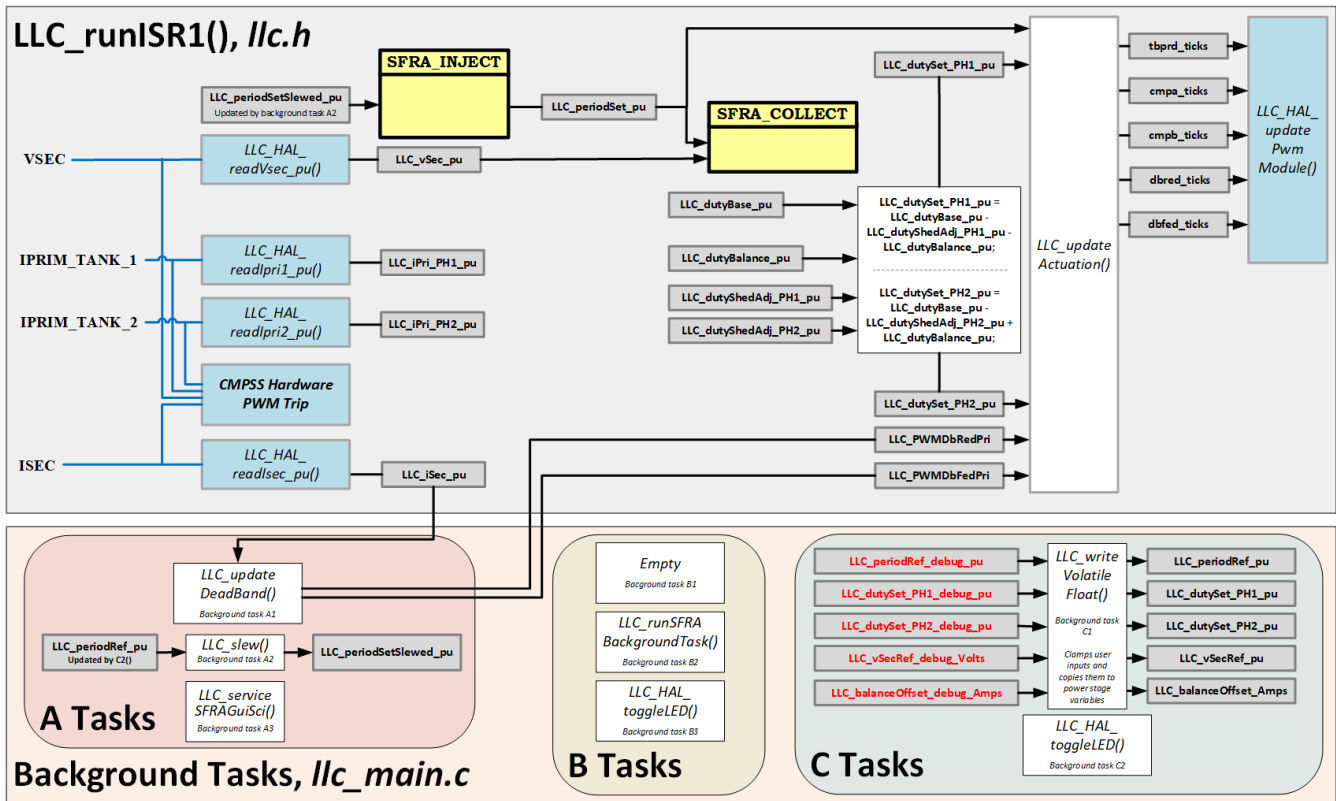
LLC_runISR1(), llc.h

SFRA_INJECT

LLC_periodSetSlewed_pu
Updated by background task A2

LLC_periodSet_pu

SFRA_COLLECT

VSEC

LLC_HAL_ readVsec_pu()

LLC_vSec_pu

IPRIM_TANK_1

LLC_HAL_ readIpri1_pu()

LLC_iPri_PH1_pu

IPRIM_TANK_2

LLC_HAL_ readIpri2_pu()

LLC_iPri_PH2_pu

CMPSS Hardware PWM Trip

ISEC

LLC_HAL_ readIsec_pu()

LLC_iSec_pu

LLC_dutySet_PH1_pu

LLC_dutyBase_pu

LLC_dutyBalance_pu

LLC_dutyShedAdj_PH1_pu

LLC_dutyShedAdj_PH2_pu

LLC_dutySet_PH1_pu = LLC_dutyBase_pu - LLC_dutyShedAdj_PH1_pu - LLC_dutyBalance_pu;

LLC_dutySet_PH2_pu = LLC_dutyBase_pu - LLC_dutyShedAdj_PH2_pu + LLC_dutyBalance_pu;

LLC_dutySet_PH2_pu

LLC_PWMDbRedPri

LLC_PWMDbFedPri

LLC_update Actuation()

tbprd_ticks

cmpa_ticks

cmpb_ticks

dbred_ticks

dbfed_ticks

LLC_HAL_ update Pwm Module()

LLC_update DeadBand()
Background task A1

LLC_periodRef_pu
Updated by C2()

LLC_slew()
Background task A2

LLC_periodSetSlewed_pu

LLC_service SFRAGuiSci()
Background task A3

A Tasks

Empty
Background task B1

LLC_runSFRA BackgroundTask()
Background task B2

LLC_HAL_ toggleLED()
Background task B3

B Tasks

LLC_periodRef_debug_pu

LLC_dutySet_PH1_debug_pu

LLC_dutySet_PH2_debug_pu

LLC_vSecRef_debug_Volts

LLC_balanceOffset_debug_Amps

LLC_write Volatile Float()
Background task C1
Clamps user inputs and copies them to power stage variables

LLC_periodRef_pu

LLC_dutySet_PH1_pu

LLC_dutySet_PH2_pu

LLC_vSecRef_pu

LLC_balanceOffset_Amps

LLC_HAL_ toggleLED()
Background task C2

C Tasks

Background Tasks, llc_main.c